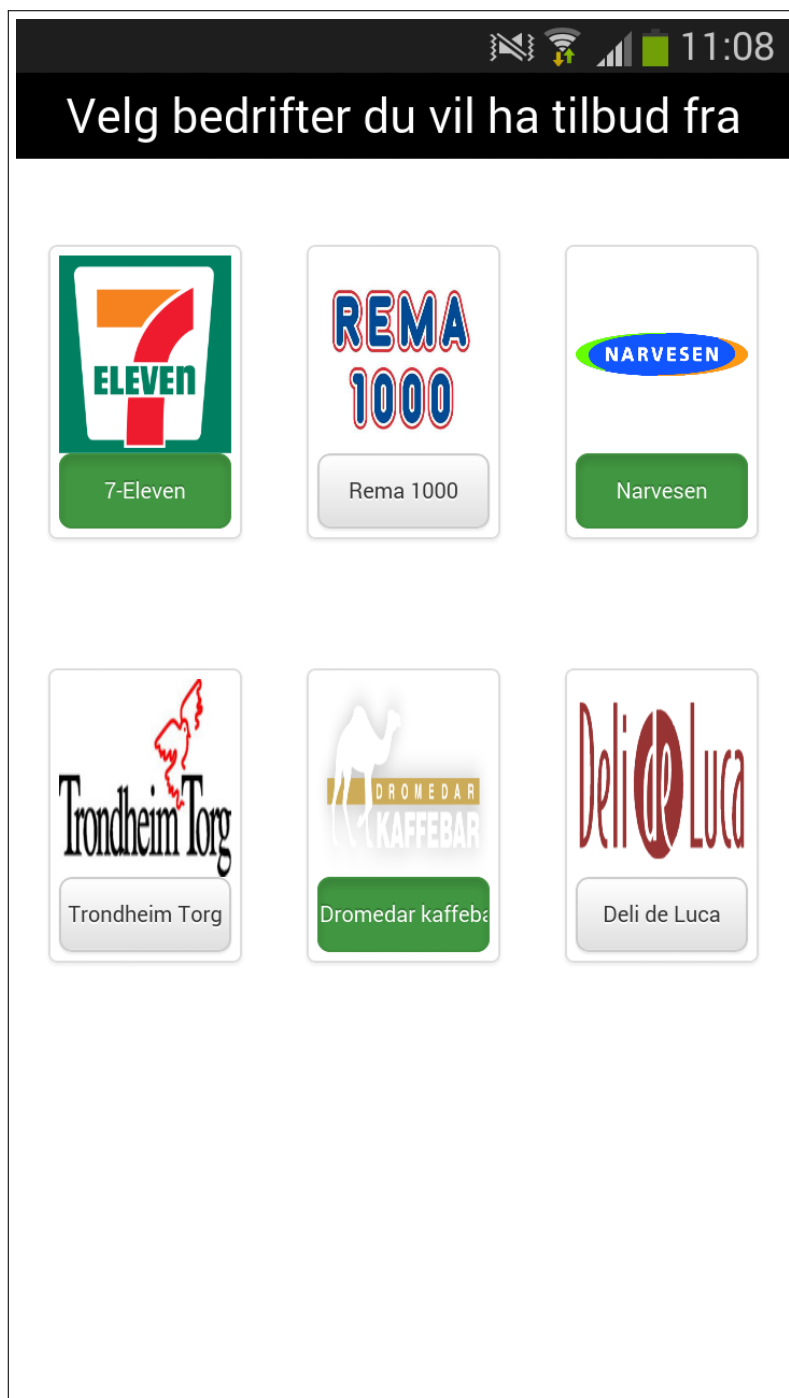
11:08

Velg bedrifter du vil ha tilbud fra

7 ELEVEn

7-Eleven

REMA 1000

Rema 1000

NARVESEN

Narvesen

Trondheim Torg

Trondheim Torg

DROMEDAR KAFFEBAR

Dromedar kaffeba

Deli de Luca

Deli de Luca